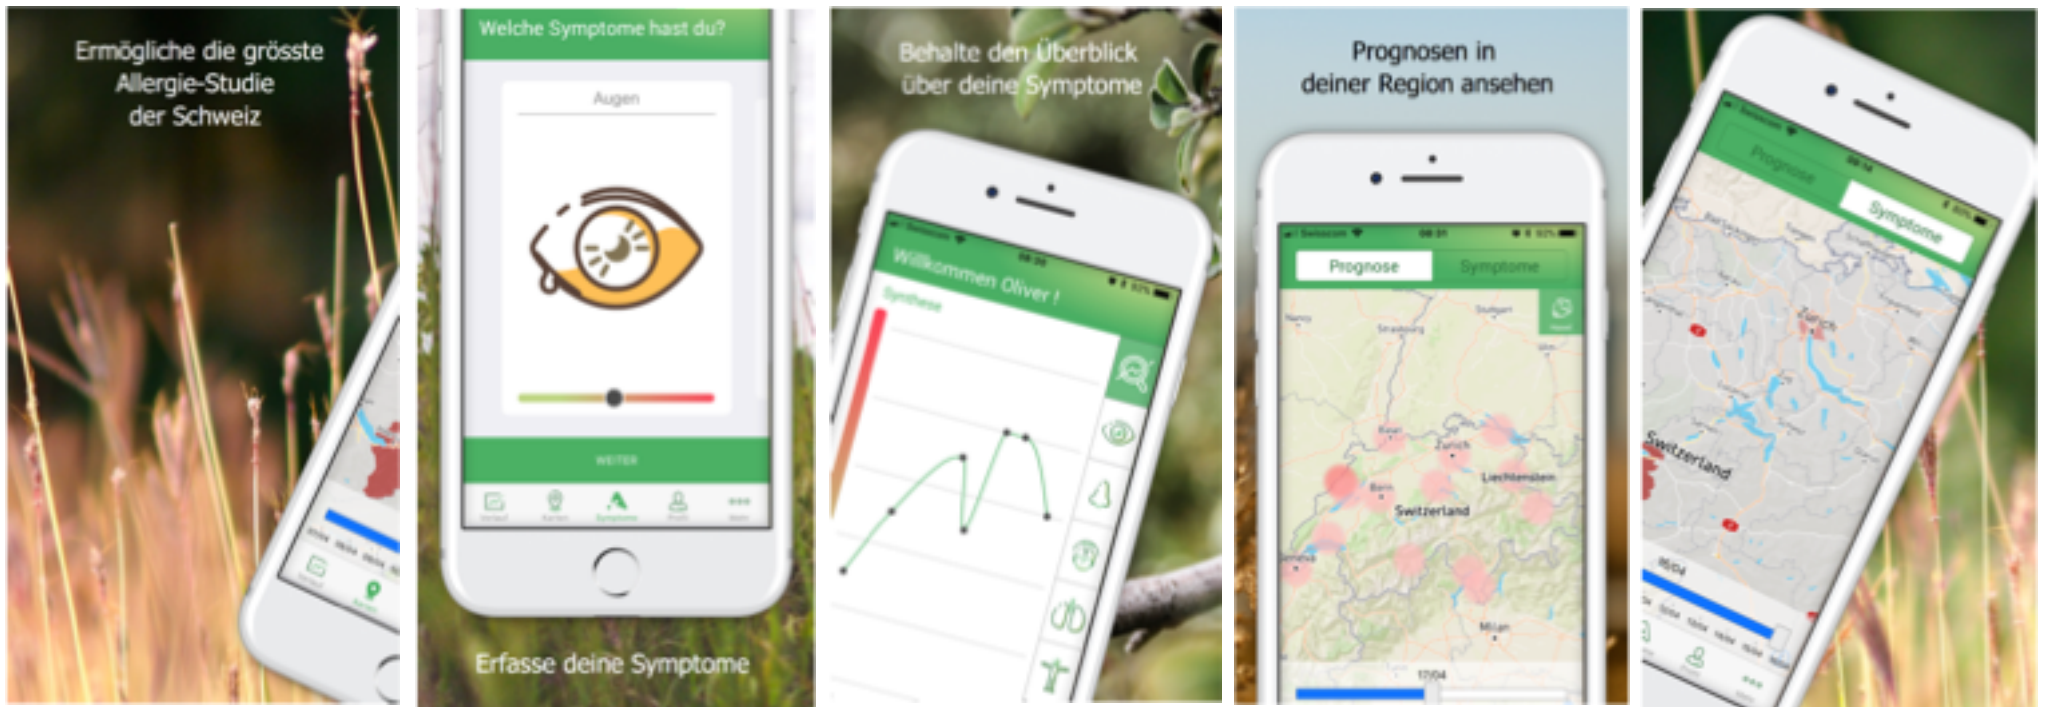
Ermögliche die grösste Allergie-Studie der Schweiz

Welche Symptome hast du?

Augen

WEITER

Erfasse deine Symptome

Behalte den Überblick über deine Symptome

Willkommen Oliver !

Synthese

Prognosen in deiner Region ansehen

Prognose

Symptome

Basel

Zurich

Liechtenstein

Bern

Switzerland

Milan

Prognose

Symptome

Zurich

Switzerland